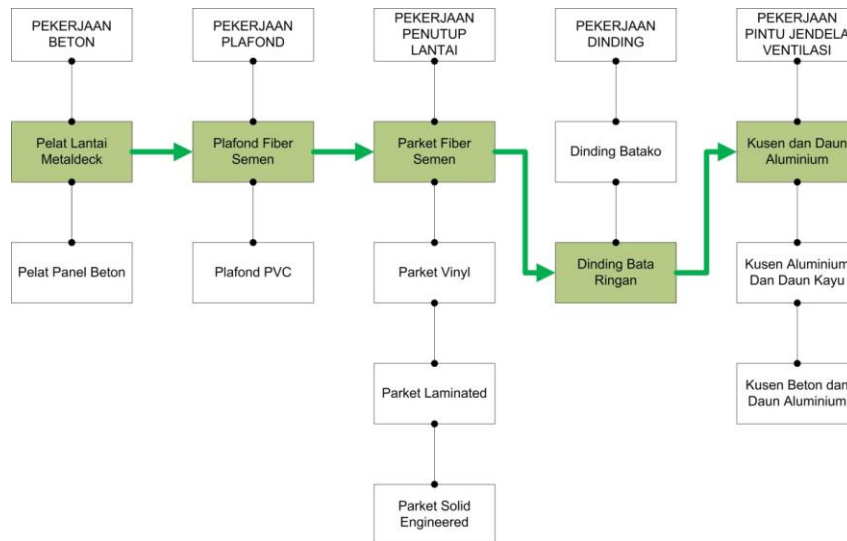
PEKERJAAN BETON

Pelat Lantai Metaldeck

Pelat Panel Beton

PEKERJAAN PLAFOND

Plafond Fiber Semen

Plafond PVC

PEKERJAAN PENUTUP LANTAI

Parket Fiber Semen

Parket Vinyl

Parket Laminated

Parket Solid Engineered

PEKERJAAN DINDING

Dinding Batako

Dinding Bata Ringan

PEKERJAAN PINTU JENDELA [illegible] VENTILASI

Kusen dan Daun Aluminium

Kusen Aluminium Dan Daun Kayu

Kusen Beton dan Daun Aluminium